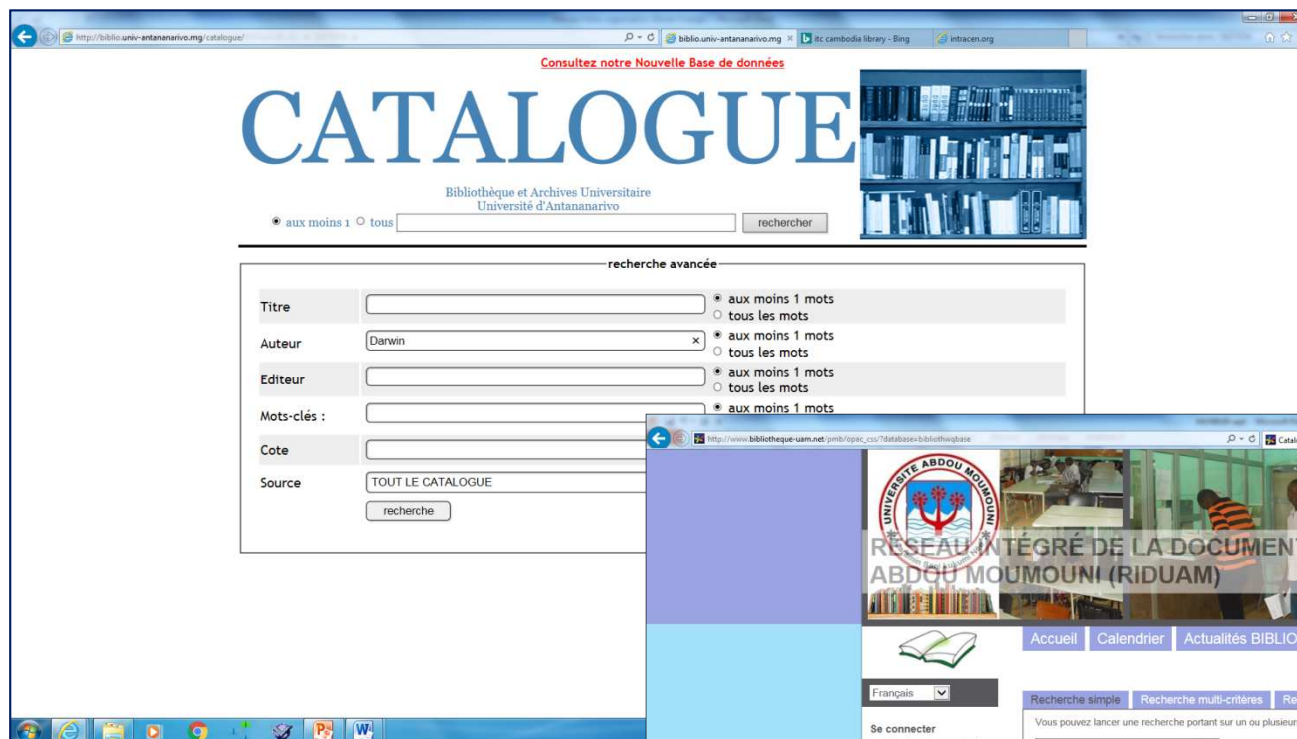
http://biblio.univ-antananarivo.mg/catalogue/
biblio.univ-antananarivo.mg
itc cambodia library - Bing
intracen.org

Consultez notre Nouvelle Base de données

CATALOGUE

Bibliothèque et Archives Universitaire
Université d'Antananarivo

aux moins 1 tous recherche

recherche avancée

Titre aux moins 1 mots tous les mots
Auteur Darwin aux moins 1 mots tous les mots
Editeur aux moins 1 mots tous les mots
Mots-clés : aux moins 1 mots
Cote
Source TOUT LE CATALOGUE
recherche

http://www.bibliotheque-uam.net/pmb/opac_css/?database=bibliothwqbase

UNIVERSITÉ ABDOU MOUMOUNI

RÉSEAU INTÉGRÉ DE LA DOCUMENT
ABDOU MOUMOUNI (RIDUAM)

Accueil Calendrier Actualités BIBLIO

Français

Recherche simple Recherche multi-critères Re

Vous pouvez lancer une recherche portant sur un ou plusieurs

Se connecter